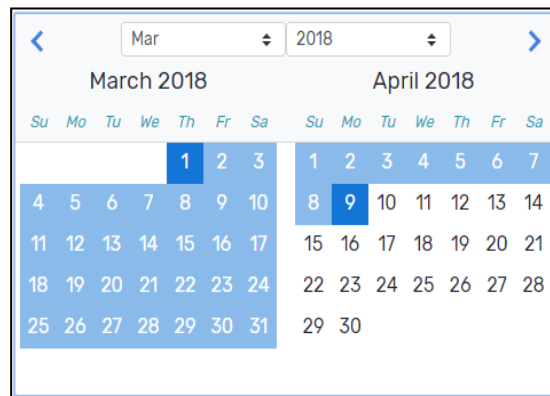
Mar 2018

March 2018

| Su | Mo | Tu | We | Th | Fr | Sa |
|---|---|---|---|---|---|---|
| | | | | 1 | 2 | 3 |
| 4 | 5 | 6 | 7 | 8 | 9 | 10 |
| 11 | 12 | 13 | 14 | 15 | 16 | 17 |
| 18 | 19 | 20 | 21 | 22 | 23 | 24 |
| 25 | 26 | 27 | 28 | 29 | 30 | 31 |

April 2018

| Su | Mo | Tu | We | Th | Fr | Sa |
|---|---|---|---|---|---|---|
| 1 | 2 | 3 | 4 | 5 | 6 | 7 |
| 8 | 9 | 10 | 11 | 12 | 13 | 14 |
| 15 | 16 | 17 | 18 | 19 | 20 | 21 |
| 22 | 23 | 24 | 25 | 26 | 27 | 28 |
| 29 | 30 | | | | | |